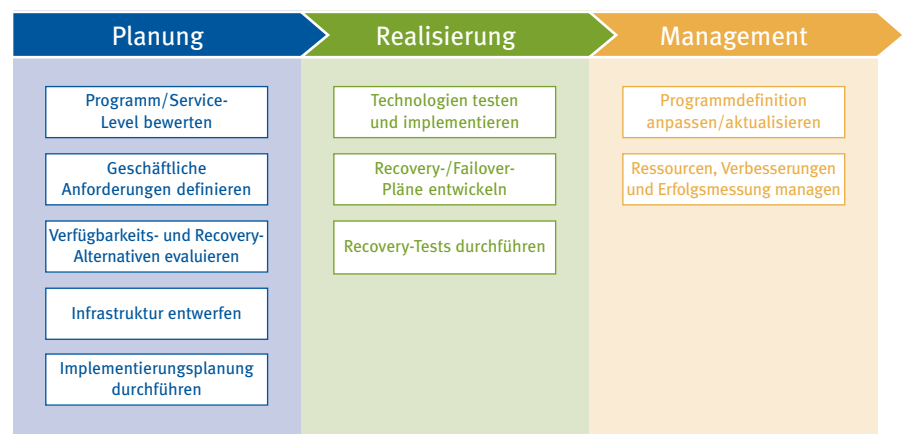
Planung

Programm/Service-Level bewerten

Geschäftliche Anforderungen definieren

Verfügbarkeits- und Recovery-Alternativen evaluieren

Infrastruktur entwerfen

Implementierungsplanung durchführen

Realisierung

Technologien testen und implementieren

Recovery-/Failover-Pläne entwickeln

Recovery-Tests durchführen

Management

Programmdefinition anpassen/aktualisieren

Ressourcen, Verbesserungen und Erfolgsmessung managen